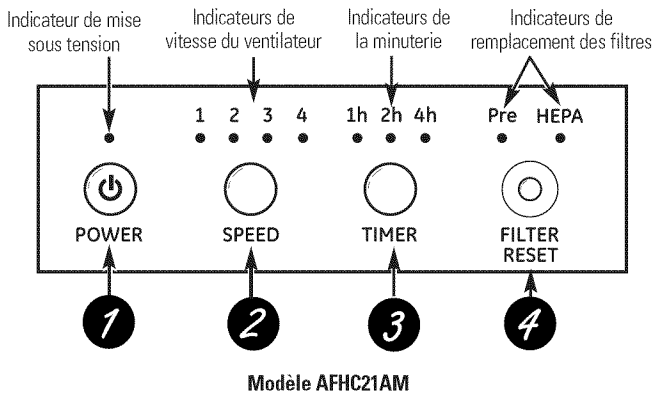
Indicateur de mise sous tension

Indicateurs de vitesse du ventilateur

Indicateurs de la minuterie

Indicateurs de remplacement des filtres

1 2 3 4

1h 2h 4h

Pre HEPA

POWER

SPEED

TIMER

FILTER RESET

1

2

3

4

Modèle AFHC21AM